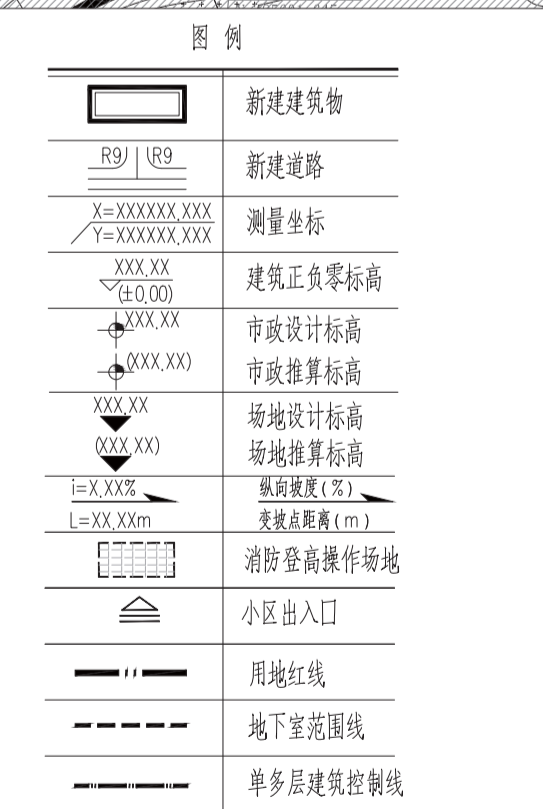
图 例

| | |
|---|---|
| | 新建建筑物 |
| R9 R9 | 新建道路 |
| X=XXXXXX.XXX Y=XXXXXX.XXX | 测量坐标 |
| XXX.XX (±0.00) | 建筑正负零标高 |
| XXX.XX (XXX.XX) | 市政设计标高 市政推算标高 |
| XXX.XX (XXX.XX) | 场地设计标高 场地推算标高 |
| i=X.XX% L=XX.XXm | 纵向坡度(%) 变坡点距离(m) |
| | 消防登高操作场地 |
| | 小区出入口 |
| | 用地红线 |
| | 地下室范围线 |
| | 单多层建筑控制线 |